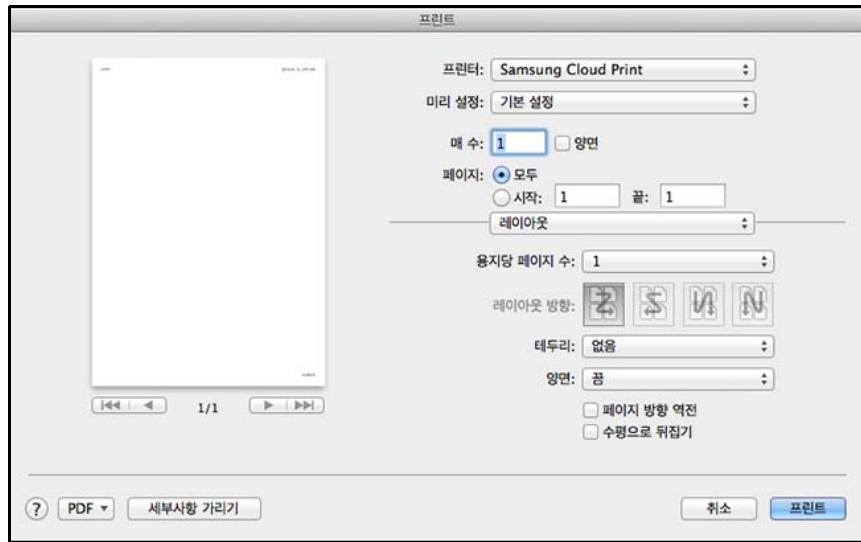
프린트

프린터: Samsung Cloud Print

미리 설정: 기본 설정

매 수: 1 양면

페이지: 모두

시작: 1 끝: 1

레이아웃

용지당 페이지 수: 1

레이아웃 방향:

테두리: 없음

양면: 끔

페이지 방향 역전

수평으로 뒤집기

1/1

? PDF ▾ 세부사항 가리기

취소 프린트